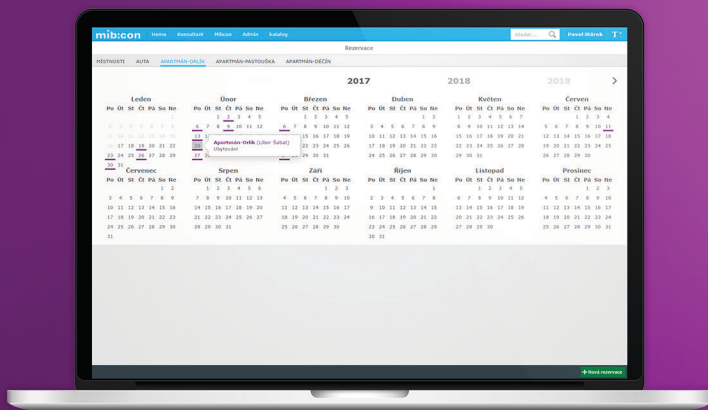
mib:con Home Konzultant Mibcon Admin Katalog Hledat... Pavel Mårek

Rezervace

MÍSTNOSTI AUTA APARTMÁN-ORLÍK APARTMÁN-PASTOUŠKA APARTMÁN-DĚČÍN

2017 2018 2019

Leden
Po Út St Čt Pá So Ne
1
2 3 4 5 6 7 8
9 10 11 12 13 14 15
16 17 18 19 20 21 22
23 24 25 26 27 28 29
30 31

Únor
Po Út St Čt Pá So Ne
1 2 3 4 5
6 7 8 9 10 11 12
13
20
27 28

Apartmán-Orlík (Libor Šabat)
Ubytování

Březen
Po Út St Čt Pá So Ne
1 2 3 4 5
6 7 8 9 10 11 12
13 14 15 16 17 18 19
20 21 22 23 24 25 26
27 28 29 30 31

Duben
Po Út St Čt Pá So Ne
1 2
3 4 5 6 7 8 9
10 11 12 13 14 15 16
17 18 19 20 21 22 23
24 25 26 27 28 29 30

Květen
Po Út St Čt Pá So Ne
1 2 3 4 5 6 7
8 9 10 11 12 13 14
15 16 17 18 19 20 21
22 23 24 25 26 27 28
29 30 31

Červen
Po Út St Čt Pá So Ne
1 2 3 4
5 6 7 8 9 10 11
12 13 14 15 16 17 18
19 20 21 22 23 24 25
26 27 28 29 30

Červenec
Po Út St Čt Pá So Ne
1 2
3 4 5 6 7 8 9
10 11 12 13 14 15 16
17 18 19 20 21 22 23
24 25 26 27 28 29 30
31

Srpen
Po Út St Čt Pá So Ne
1 2 3 4 5 6
7 8 9 10 11 12 13
14 15 16 17 18 19 20
21 22 23 24 25 26 27
28 29 30 31

Září
Po Út St Čt Pá So Ne
1 2 3
4 5 6 7 8 9 10
11 12 13 14 15 16 17
18 19 20 21 22 23 24
25 26 27 28 29 30

Říjen
Po Út St Čt Pá So Ne
1
2 3 4 5 6 7 8
9 10 11 12 13 14 15
16 17 18 19 20 21 22
23 24 25 26 27 28 29
30 31

Listopad
Po Út St Čt Pá So Ne
1 2 3 4 5
6 7 8 9 10 11 12
13 14 15 16 17 18 19
20 21 22 23 24 25 26
27 28 29 30

Prosinec
Po Út St Čt Pá So Ne
1 2 3
4 5 6 7 8 9 10
11 12 13 14 15 16 17
18 19 20 21 22 23 24
25 26 27 28 29 30 31

+ Nová rezervace